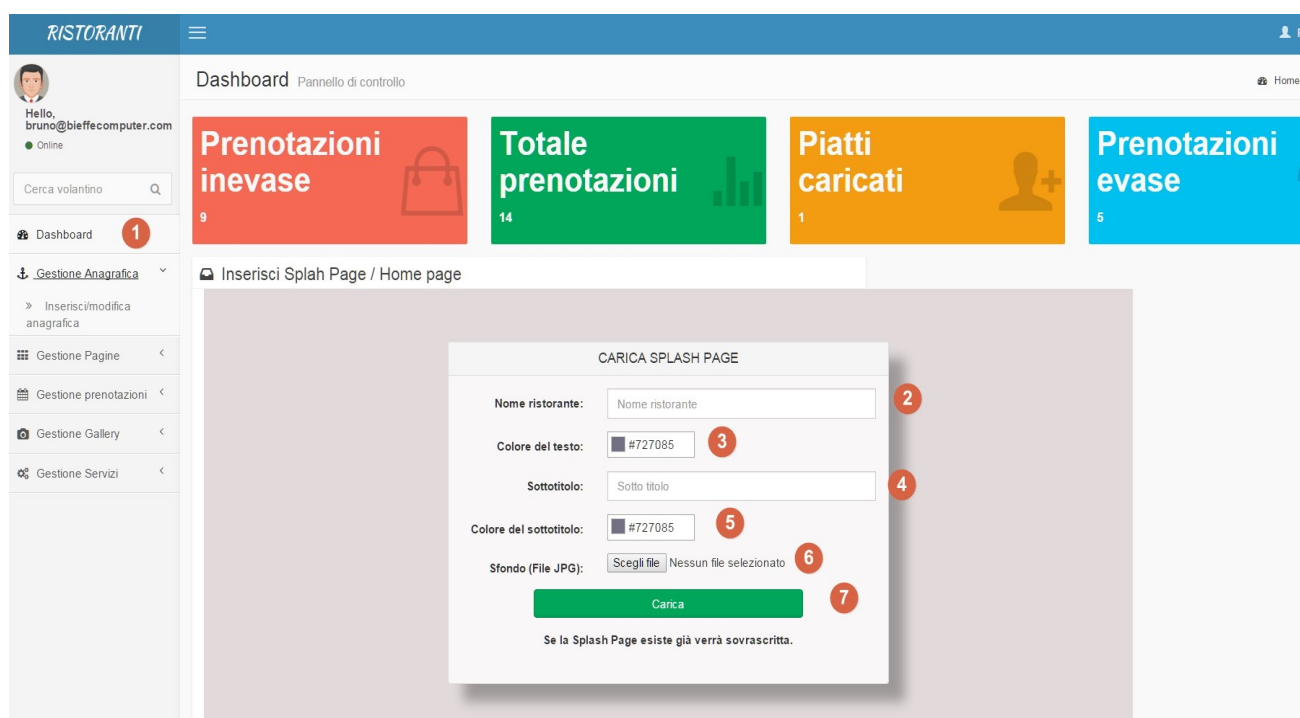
RISTORANTI

Hello, bruno@bieffecomputer.com
Online

Cerca volantino

Dashboard 1

Gestione Anagrafica

» Inserisci/modifica anagrafica

Gestione Pagine

Gestione prenotazioni

Gestione Gallery

Gestione Servizi

Dashboard Pannello di controllo

Home

Prenotazioni inevase
9

Totale prenotazioni
14

Piatti caricati
1

Prenotazioni evase
5

Inserisci Splah Page / Home page

CARICA SPLASH PAGE

Nome ristorante: Nome ristorante 2

Colore del testo: #727085 3

Sottotitolo: Sotto titolo 4

Colore del sottotitolo: #727085 5

Sfondo (File JPG): Scegli file Nessun file selezionato 6

Carica 7

Se la Splash Page esiste già verrà sovrascritta.